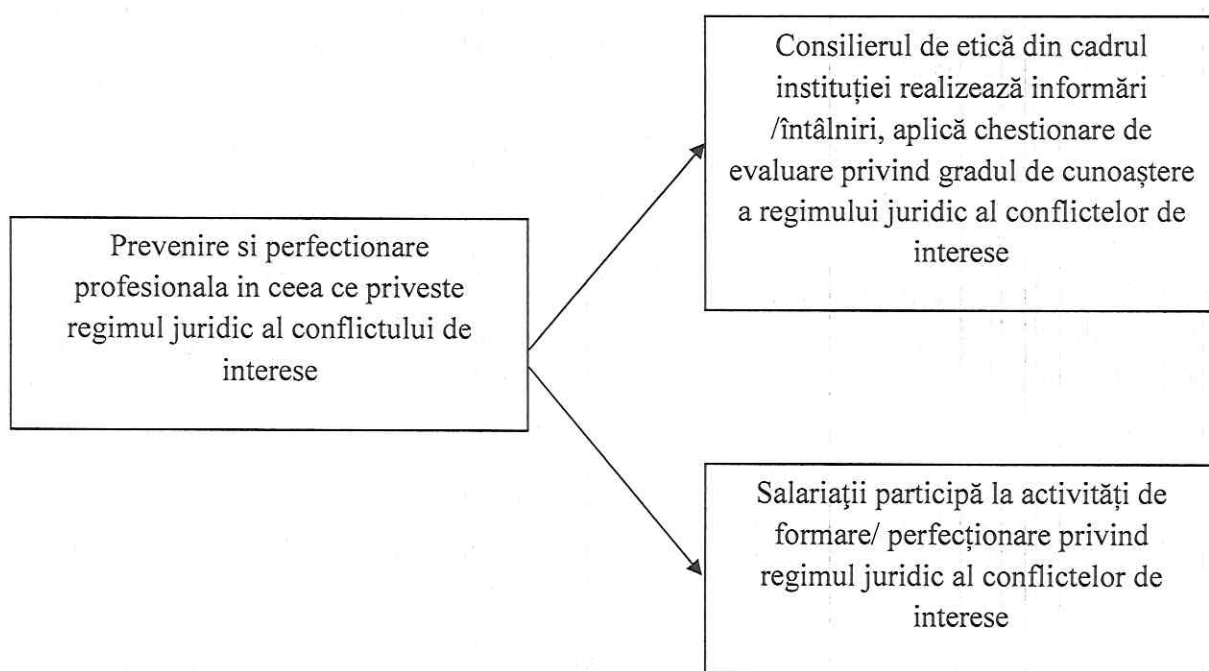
Prevenire si perfectionare profesionala in ceea ce priveste regimul juridic al conflictului de interese

Consilierul de etică din cadrul instituției realizează informări /întâlniri, aplică chestionare de evaluare privind gradul de cunoaștere a regimului juridic al conflictelor de interese

Salariații participă la activități de formare/ perfecționare privind regimul juridic al conflictelor de interese